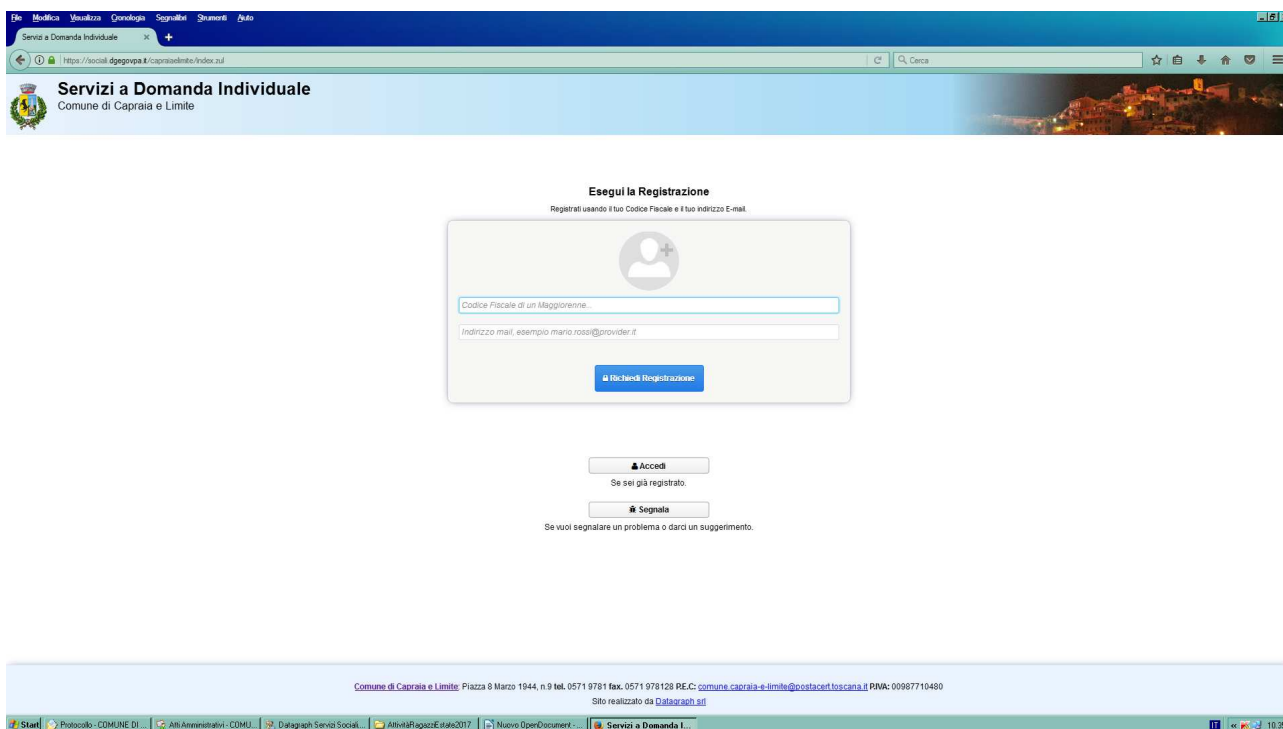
File Modifica Visualizza Cronologia Segnalibri Strumenti Aiuto

Servizi a Domanda Individuale

https://sociali.dgegovpa.it/capraiaelimite/index.zul

Cerca

Servizi a Domanda Individuale
Comune di Capraia e Limite

Esegui la Registrazione

Registrati usando il tuo Codice Fiscale e il tuo indirizzo E-mail.

Codice Fiscale di un Maggiorenne...

Indirizzo mail, esempio mario.rossi@provider.it

Richiedi Registrazione

Accedi

Se sei già registrato.

Segnala

Se vuoi segnalare un problema o darci un suggerimento.

Comune di Capraia e Limite: Piazza 8 Marzo 1944, n.9 tel. 0571 9781 fax. 0571 978128 P.E.C: comune.capraia-e-limite@postacert.toscana.it P.IVA: 00987710480

Sito realizzato da Datagraph srl

Start | Protocollo - COMUNE DI ... | Atti Amministrativi - COMU... | Datagraph Servizi Sociali... | AttivitàRagazziEstate2017 | Nuovo OpenDocument - ... | Servizi a Domanda I...

10.3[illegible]